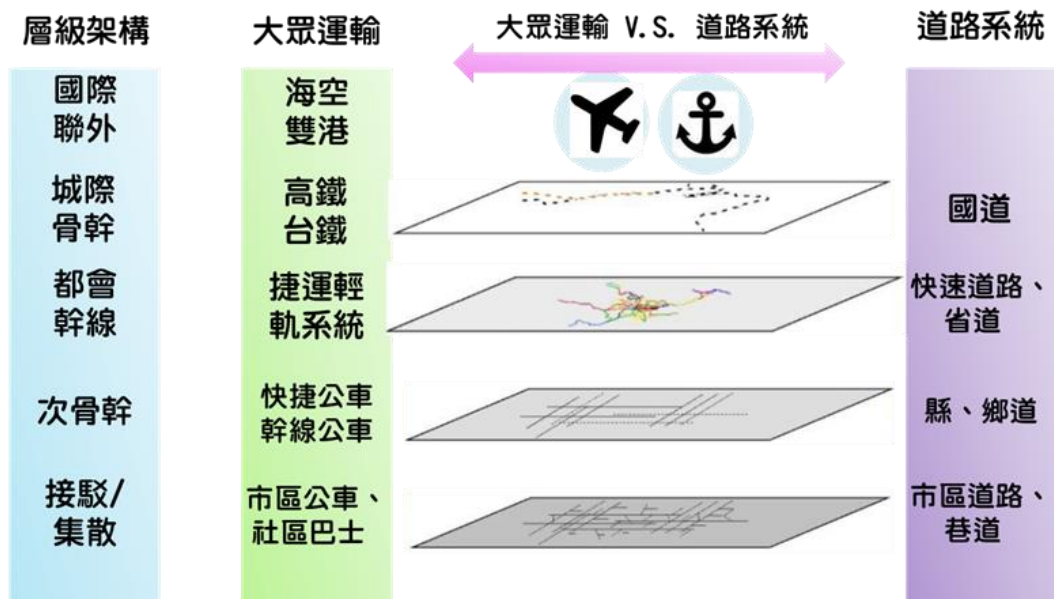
層級架構

國際聯外

城際骨幹

都會幹線

次骨幹

接駁/集散

大眾運輸

海空雙港

高鐵台鐵

捷運輕軌系統

快捷公車幹線公車

市區公車、社區巴士

大眾運輸 V.S. 道路系統

道路系統

國道

快速道路、省道

縣、鄉道

市區道路、巷道